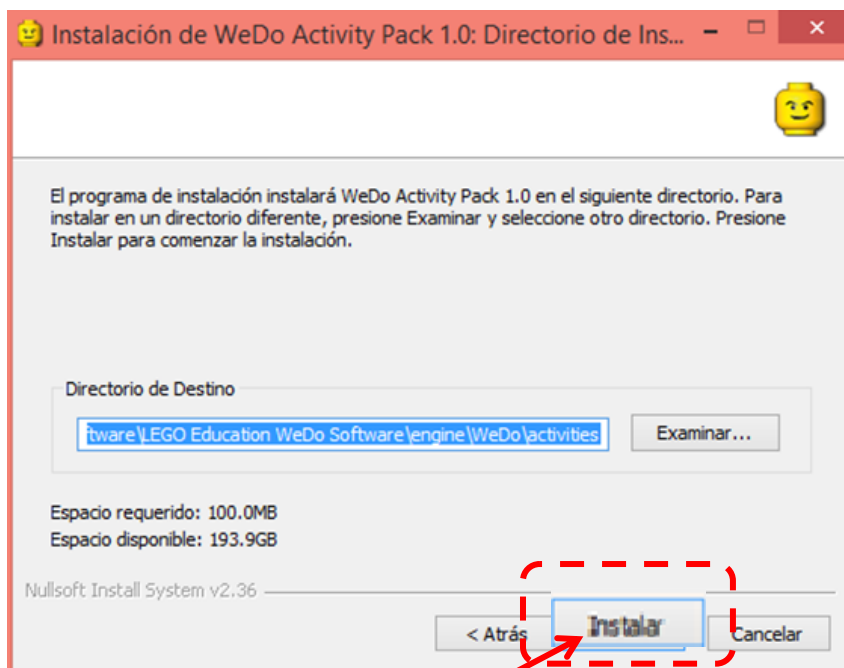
Instalación de WeDo Activity Pack 1.0: Directorio de Ins...

El programa de instalación instalará WeDo Activity Pack 1.0 en el siguiente directorio. Para instalar en un directorio diferente, presione Examinar y seleccione otro directorio. Presione Instalar para comenzar la instalación.

Directorio de Destino

ftware\LEGO Education WeDo Software\engine\WeDo\activities

Examinar...

Espacio requerido: 100.0MB
Espacio disponible: 193.9GB

Nullsoft Install System v2.36

< Atrás

Instalar

Cancelar